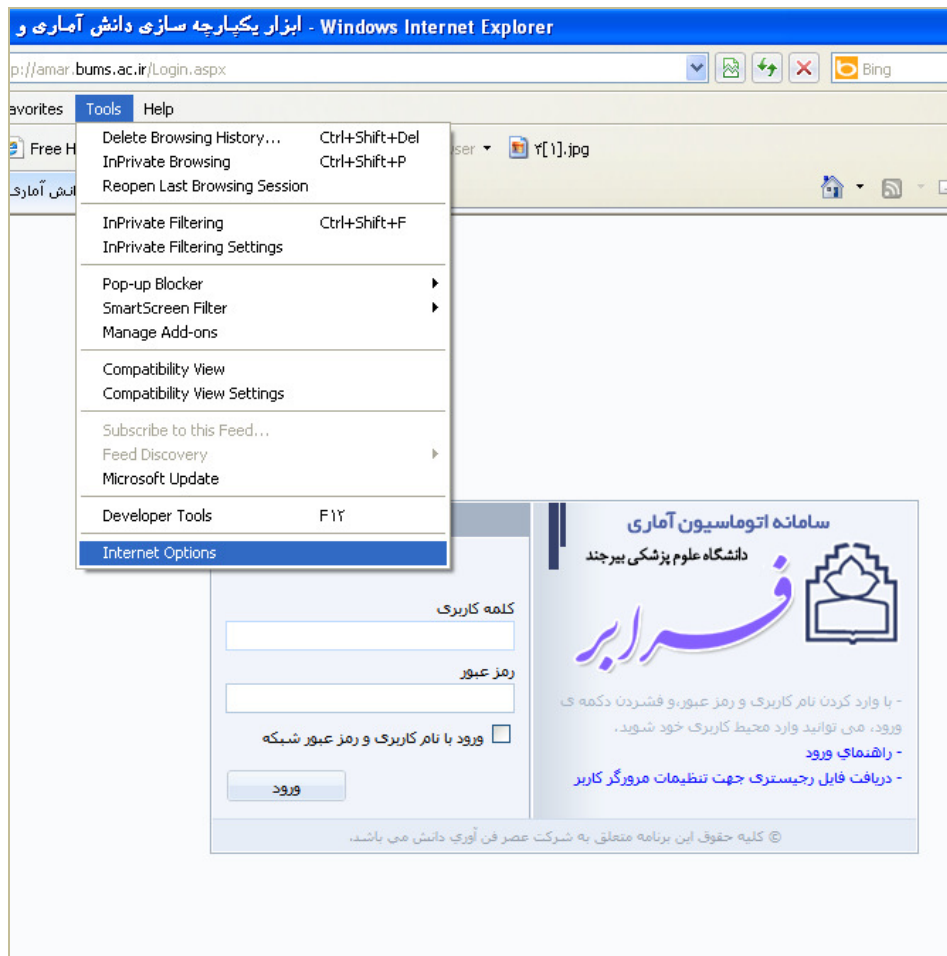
ابزار یکپارچه سازی دانش آماری و - Windows Internet Explorer

p://amar.bums.ac.ir/Login.aspx

Bing

avorites Tools Help

Free H

user ۲[۱].jpg

انش آماری

Delete Browsing History... Ctrl+Shift+Del
InPrivate Browsing Ctrl+Shift+P
Reopen Last Browsing Session

InPrivate Filtering Ctrl+Shift+F
InPrivate Filtering Settings

Pop-up Blocker
SmartScreen Filter
Manage Add-ons

Compatibility View
Compatibility View Settings

Subscribe to this Feed...
Feed Discovery
Microsoft Update

Developer Tools F۱۲

Internet Options

سامانه اتوماسیون آماری

دانشگاه علوم پزشکی بیرجند

فرابر

کلمه کاربری

رمز عبور

ورود با نام کاربری و رمز عبور شبکه

ورود

- با وارد کردن نام کاربری و رمز عبور، و فشردن دکمه ی ورود، می توانید وارد محیط کاربری خود شوید.

- راهنمای ورود

- دریافت فایل رجیستری جهت تنظیمات مرورگر کاربر

© کلیه حقوق این برنامه متعلق به شرکت عصر فن آوری دانش می باشد.